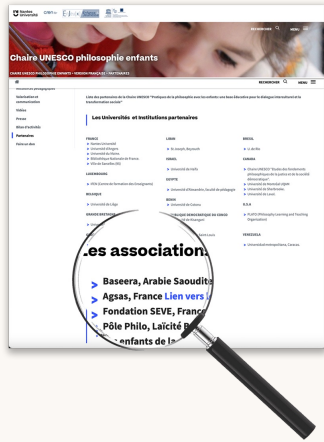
Nantes Université

RECHERCHER MENU

Chaire UNESCO philosophie enfants

CHAIRE UNESCO PHILOSOPHIE ENFANTS > VERSION FRANÇAISE > PARTENAIRES

RECHERCHER MENU

Valorisation et communication

Vidéos

Presse

Bilan d'activités

Partenaires

Faire un don

Liste des partenaires de la Chaire UNESCO "Pratiques de la philosophie avec les enfants: une base éducative pour le dialogue interculturel et la transformation sociale"

Les Universités et Institutions partenaires

FRANCE

Nantes Université

Université d'Angers

Université du Maine

Bibliothèque Nationale de France

Ville de Nantes

LUXEMBOURG

IFEN (Institut de Formation des Enseignants)

BELGIQUE

Université de Liège

GRANDE BRETAGNE

LIBAN

St Joseph, Beyrouth

ISRAEL

Université de Haïfa

EGYPTE

Université d'Alexandrie, faculté de pédagogie

BENIN

Université de Cotonou

RÉPUBLIQUE DU CONGO

Université de Kisangani

BRESIL

CANADA

Chaire UNESCO "Etude des fondements philosophiques de la justice et de la société démocratique"

Université de Montréal

Université de Sherbrooke

Université Laval

U.S.A

PLATO (Philosophy Learning and Teaching Organization)

VENEZUELA

Universidad Metropolitana, Caracas

.es associations

Baseera, Arabie Saoudite

Agsas, France Lien vers

Fondation SEVE, France

Pôle Philo, Laïcité

enfants de la